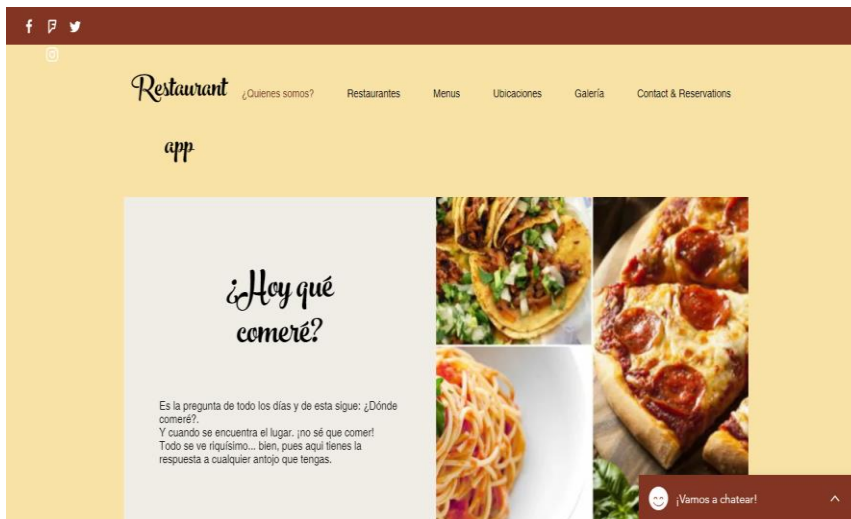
Restaurant app

¿Quienes somos?

Restaurantes

Menus

Ubicaciones

Galería

Contact & Reservations

¿Hoy qué comeré?

Es la pregunta de todo los días y de esta sigue: ¿Dónde comeré?.
Y cuando se encuentra el lugar. ¡no sé que comer!
Todo se ve riquísimo... bien, pues aquí tienes la respuesta a cualquier antojo que tengas.

¡Vamos a chatear!